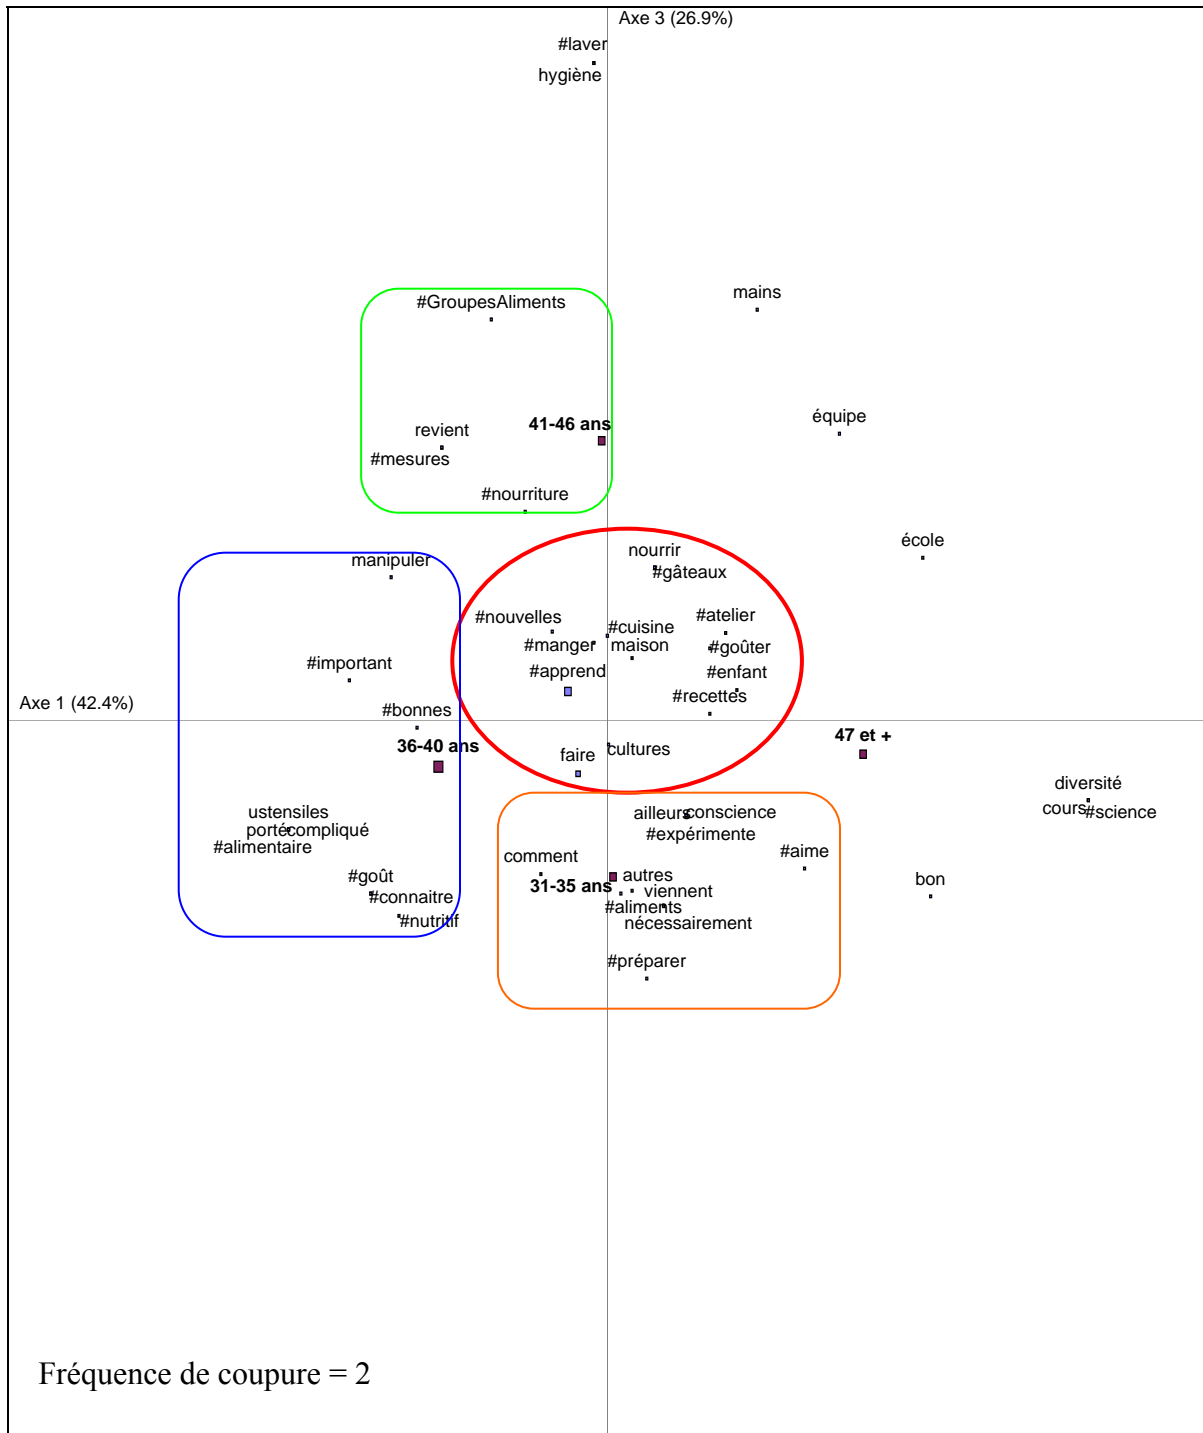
Axe 3 (26.9%)

#laver
hygiène

mains

#GroupesAliments

revient
#mesures
41-46 ans

équipe

#nourriture

école

nourrir
#gâteaux

manipuler

#nouvelles
#atelier
#cuisine
#manger
maison
#goûter
#important
#apprend
#enfant
#recettes

Axe 1 (42.4%)

#bonnes

36-40 ans
47 et +
faire
cultures

diversité
ailleurs
conscience
cours
#science
ustensiles
#expérimente
porté
compliqué
#alimentaire
#aime
comment
bon
autres
#goût
31-35 ans
viennent
#connaitre
#aliments
#nutritif
nécessairement

#préparer

Fréquence de coupure = 2